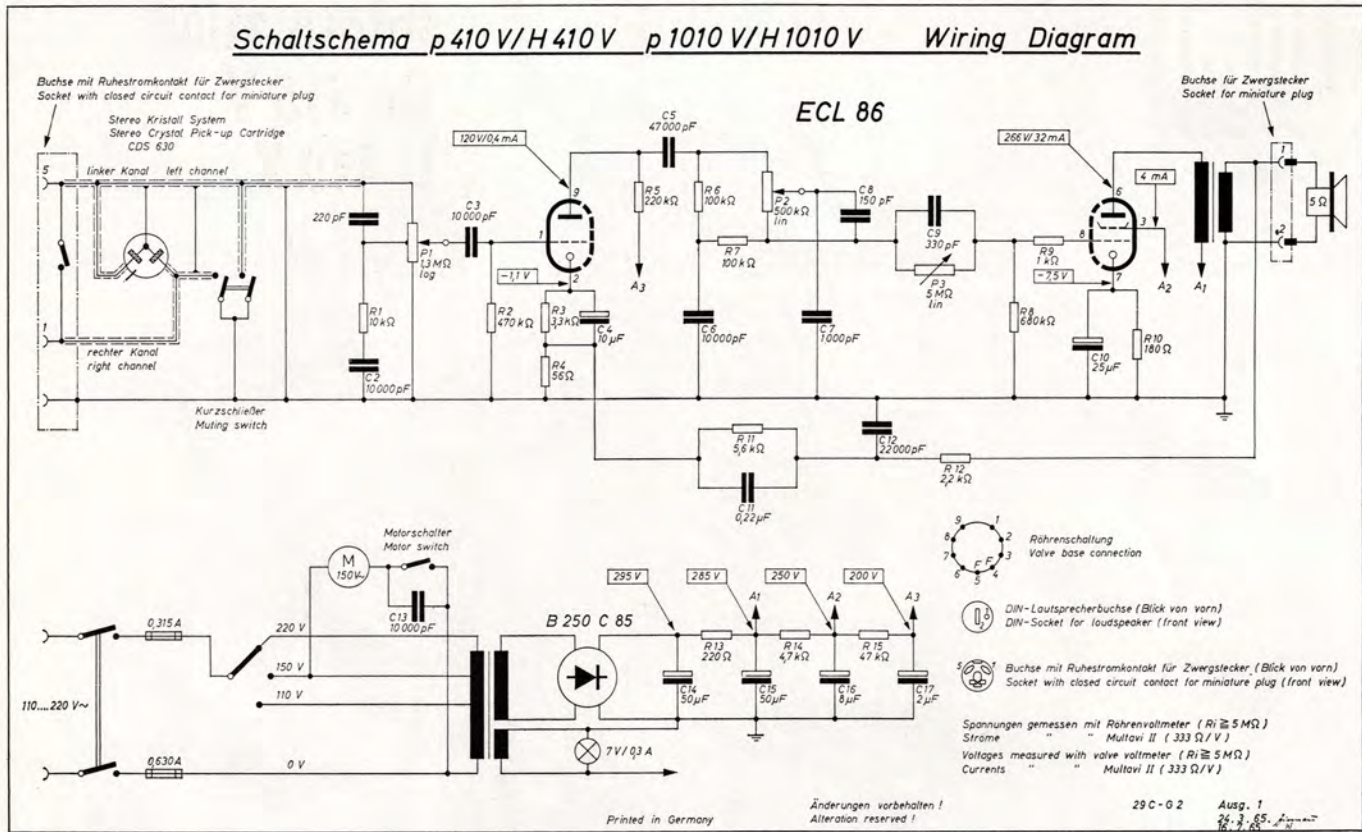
Schaltschema p 410 V/ H 410 V p 1010 V/ H 1010 V Wiring Diagram

Buchse mit Ruhestromkontakt für Zwergstecker
Socket with closed circuit contact for miniature plug

Stereo Kristall System
Stereo Crystal Pick-up Cartridge
CDS 630

ECL 86

Buchse für Zwergstecker
Socket for miniature plug

5
linker Kanal left channel
1
rechter Kanal
right channel

120 V/0,4 mA
C5
47 000 pF
266 V/32 mA
4 mA

220 pF
P1
1,3 MΩ
log
C3
10 000 pF
9
1
2
−1,1 V
R5
220 kΩ
R6
100 kΩ
P2
500 kΩ
lin
C8
150 pF
C9
330 pF
6
8
3
7
−7,5 V
R9
1 kΩ
5 Ω
1
2

R7
100 kΩ
A3
P3
5 MΩ
lin
A2
A1

R1
10 kΩ
R2
470 kΩ
R3
3,3 kΩ
C4
10 μF
C6
10000 pF
C7
1000 pF
R8
680 kΩ
C10
25 μF
R10
180 Ω

C2
10 000 pF
R4
56 Ω

Kurzschließer
Muting switch

R 11
5,6 kΩ
C12
22000 pF
R 12
2,2 kΩ
C11
0,22 μF

Motorschalter
Motor switch
M
150 V~
C13
10 000 pF

0,315 A
220 V
150 V
110 V
110....220 V~
0,630 A
0 V

B 250 C 85
7 V/0,3 A

295 V
285 V
250 V
200 V
A1
A2
A3
R 13
220 Ω
R 14
4,7 kΩ
R 15
47 kΩ
C14
50 μF
C15
50 μF
C16
8 μF
C17
2 μF

Röhrenschaltung
Valve base connection
9 1 2 3 4 5 6 7 8 F F

DIN-Lautsprecherbuchse (Blick von vorn)
DIN-Socket for loudspeaker (front view)

Buchse mit Ruhestromkontakt für Zwergstecker (Blick von vorn)
Socket with closed circuit contact for miniature plug (front view)

Spannungen gemessen mit Röhrenvoltmeter ( Ri ≧ 5 MΩ )
Ströme " " Multavi II ( 333 Ω/V )
Voltages measured with valve voltmeter ( Ri ≧ 5 MΩ )
Currents " " Multavi II ( 333 Ω/V )

Printed in Germany

Änderungen vorbehalten !
Alteration reserved !

29 C - G 2

Ausg. 1
24. 3. 65. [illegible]
16. 7. 65. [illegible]